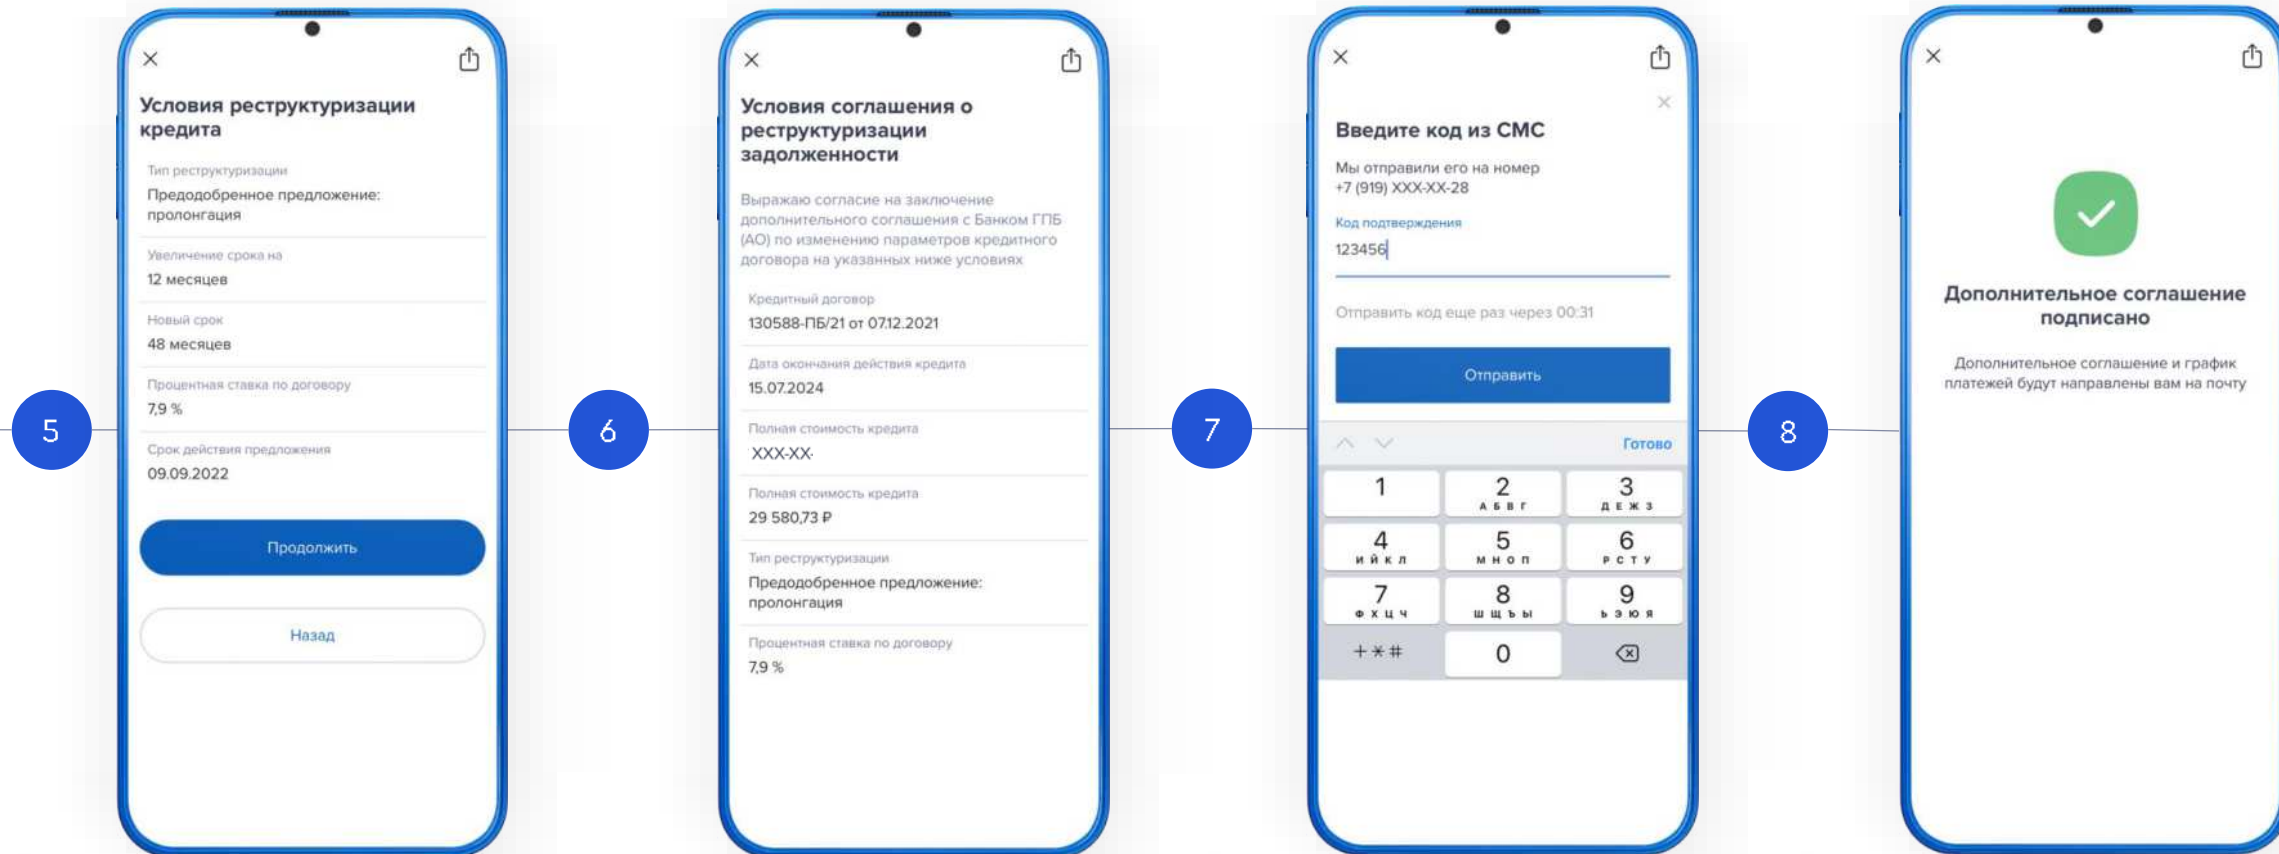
5

×

Условия реструктуризации кредита

Тип реструктуризации
Предодобренное предложение: пролонгация

Увеличение срока на
12 месяцев

Новый срок
48 месяцев

Процентная ставка по договору
7,9 %

Срок действия предложения
09.09.2022

Продолжить

Назад

6

×

Условия соглашения о реструктуризации задолженности

Выражаю согласие на заключение дополнительного соглашения с Банком ГПБ (АО) по изменению параметров кредитного договора на указанных ниже условиях

Кредитный договор
130588-ПБ/21 от 07.12.2021

Дата окончания действия кредита
15.07.2024

Полная стоимость кредита
XXX-XX-

Полная стоимость кредита
29 580,73 ₽

Тип реструктуризации
Предодобренное предложение: пролонгация

Процентная ставка по договору
7,9 %

7

×

×

Введите код из СМС

Мы отправили его на номер +7 (919) XXX-XX-28

Код подтверждения
123456

Отправить код еще раз через 00:31

Отправить

Готово

1
2 А Б В Г
3 Д Е Ж З
4 И Й К Л
5 М Н О П
6 Р С Т У
7 Ф Х Ц Ч
8 Ш Щ Ъ Ы
9 Ь Э Ю Я
+*#
0

8

×

Дополнительное соглашение подписано

Дополнительное соглашение и график платежей будут направлены вам на почту